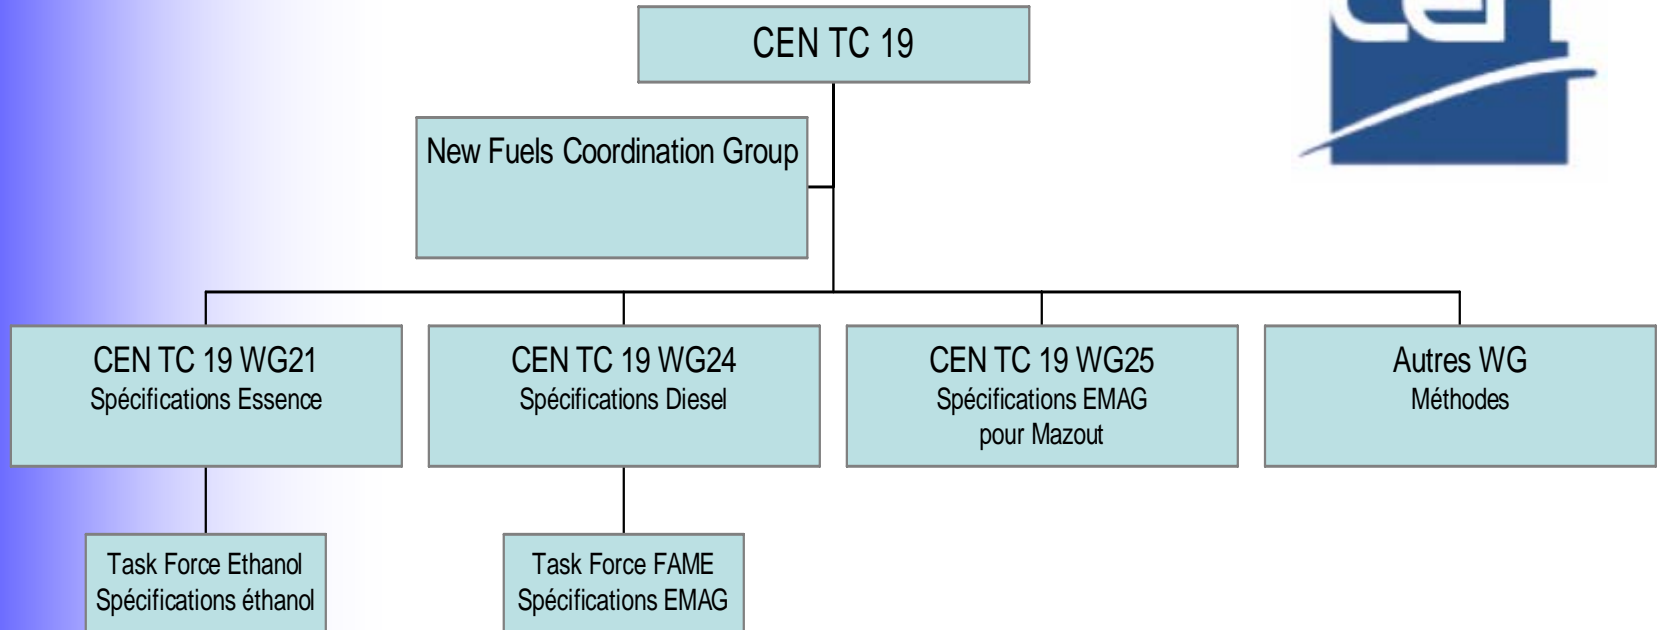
CEN TC 19

New Fuels Coordination Group

CEN TC 19 WG21
Spécifications Essence

CEN TC 19 WG24
Spécifications Diesel

CEN TC 19 WG25
Spécifications EMAG pour Mazout

Autres WG
Méthodes

Task Force Ethanol
Spécifications éthanol

Task Force FAME
Spécifications EMAG